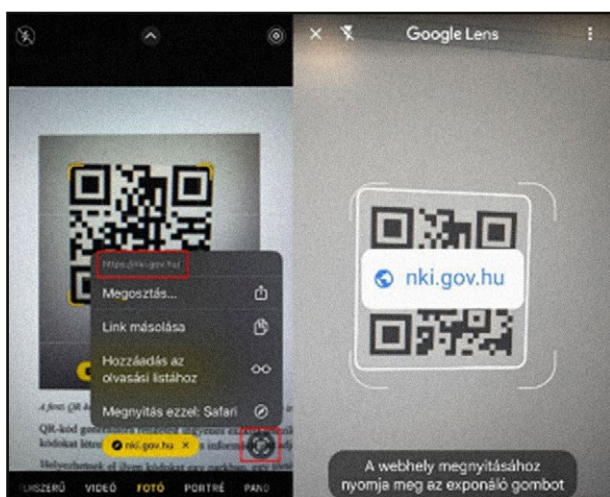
https://nki.gov.hu/

Megosztás...

Link másolása

Hozzáadás az olvasási listához

Megnyitás ezzel: Safari

nki.gov.hu ×

A fenti QR-k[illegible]

QR-kód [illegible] kódokat lé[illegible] informá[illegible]

Helyezhetnek el ilyen kódokat egy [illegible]

IDŐZÍTŐ VIDEÓ FOTÓ PORTRÉ PANO

Google Lens

nki.gov.hu

A webhely megnyitásához nyomja meg az exponáló gombot